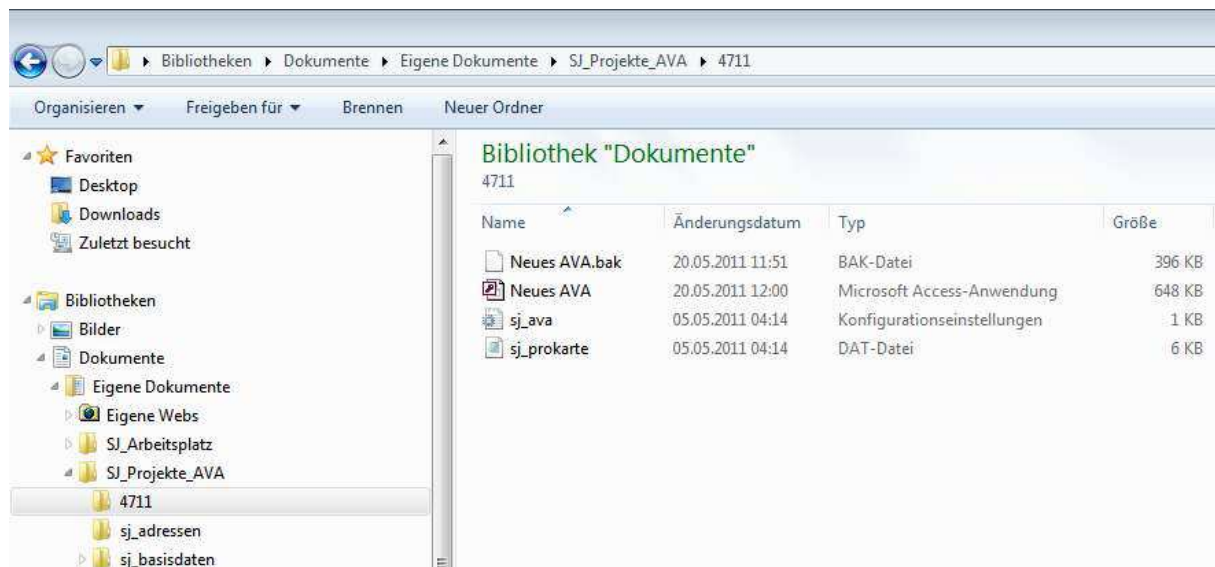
Bibliotheken ▸ Dokumente ▸ Eigene Dokumente ▸ SJ_Projekte_AVA ▸ 4711

Organisieren ▾ Freigeben für ▾ Brennen Neuer Ordner

Favoriten
Desktop
Downloads
Zuletzt besucht

Bibliotheken
Bilder
Dokumente
Eigene Dokumente
Eigene Webs
SJ_Arbeitsplatz
SJ_Projekte_AVA
4711
sj_adressen
sj_basisdaten

Bibliothek "Dokumente"
4711

| Name | Änderungsdatum | Typ | Größe |
|---|---|---|---|
| Neues AVA.bak | 20.05.2011 11:51 | BAK-Datei | 396 KB |
| Neues AVA | 20.05.2011 12:00 | Microsoft Access-Anwendung | 648 KB |
| sj_ava | 05.05.2011 04:14 | Konfigurationseinstellungen | 1 KB |
| sj_prokarte | 05.05.2011 04:14 | DAT-Datei | 6 KB |